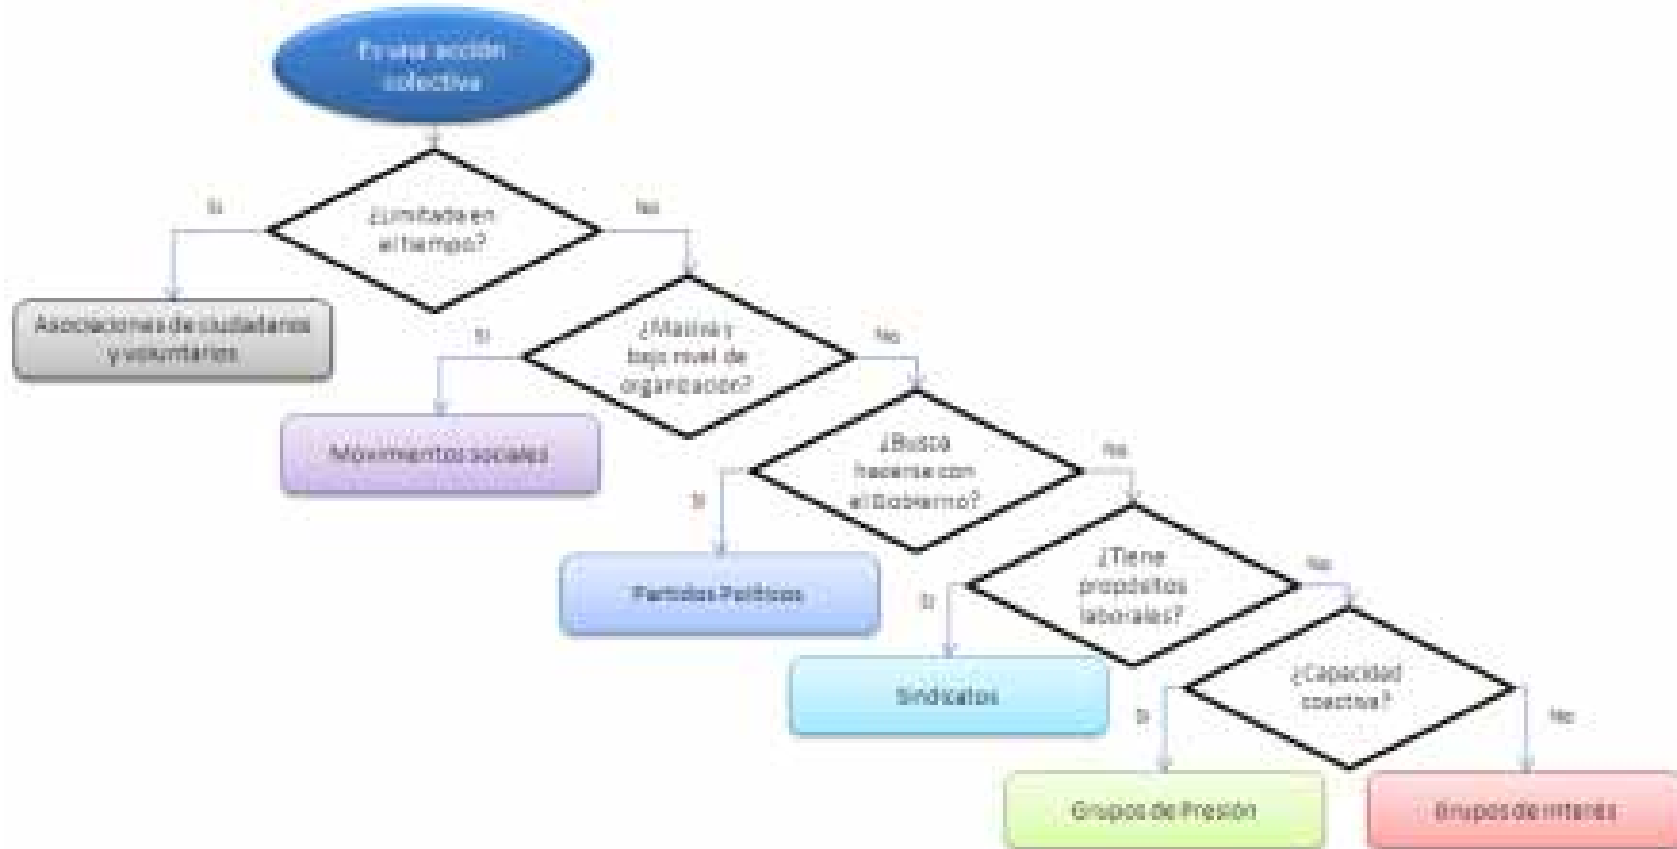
Es una acción colectiva

¿Limitada en el tiempo?

Si

No

Asociaciones de ciudadanos y voluntarios

¿Masiva y bajo nivel de organización?

Si

No

Movimientos sociales

¿Busca hacerse con el Gobierno?

Si

No

Partidos Políticos

¿Tiene propósitos laborales?

Si

No

Sindicatos

¿Capacidad coactiva?

Si

No

Grupos de Presión

Grupos de interés